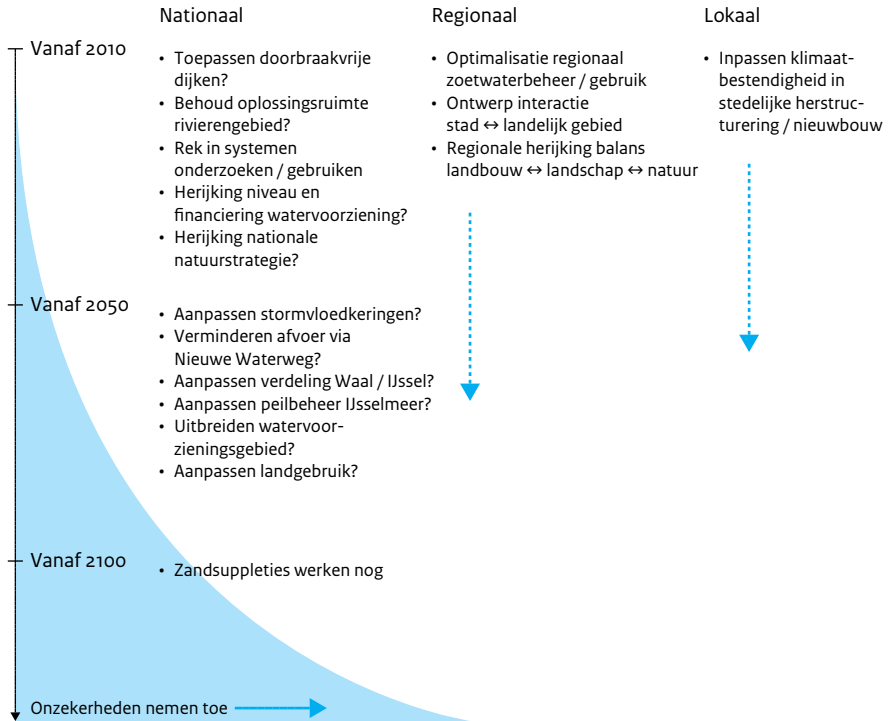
Nationaal

Regionaal

Lokaal

Vanaf 2010

• Toepassen doorbraakvrije dijken?
• Behoud oplossingsruimte rivierengebied?
• Rek in systemen onderzoeken / gebruiken
• Herijking niveau en financiering watervoorziening?
• Herijking nationale natuurstrategie?

• Optimalisatie regionaal zoetwaterbeheer / gebruik
• Ontwerp interactie stad ↔ landelijk gebied
• Regionale herijking balans landbouw ↔ landschap ↔ natuur

• Inpassen klimaatbestendigheid in stedelijke herstructurering / nieuwbouw

Vanaf 2050

• Aanpassen stormvloedkeringen?
• Verminderen afvoer via Nieuwe Waterweg?
• Aanpassen verdeling Waal / IJssel?
• Aanpassen peilbeheer IJsselmeer?
• Uitbreiden watervoorzieningsgebied?
• Aanpassen landgebruik?

Vanaf 2100

• Zandsuppleties werken nog

Onzekerheden nemen toe